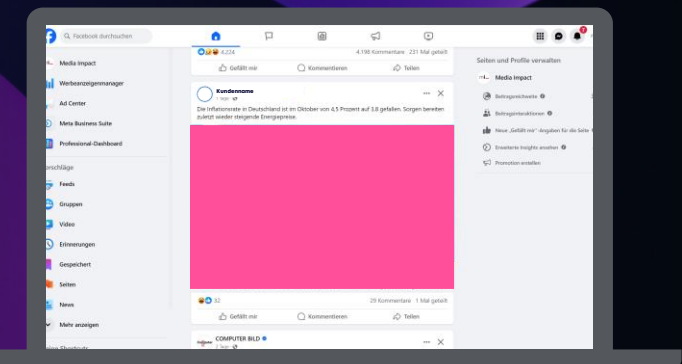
Facebook durchsuchen

4.224

4.198 Kommentare · 231 Mal geteilt

Gefällt mir

Kommentieren

Teilen

Media Impact

Werbeanzeigenmanager

Ad Center

Meta Business Suite

Professional-Dashboard

rschläge

Feeds

Gruppen

Video

Erinnerungen

Gespeichert

Seiten

News

Mehr anzeigen

Kundenname

1 Std.

Die Inflationsrate in Deutschland ist im Oktober von 4,5 Prozent auf 3,8 gefallen. Sorgen bereiten zuletzt wieder steigende Energiepreise.

32

29 Kommentare · 1 Mal geteilt

Gefällt mir

Kommentieren

Teilen

COMPUTER BILD

1 Std.

Seiten und Profile verwalten

Media Impact

Beitragsreichweite

Beitragsinteraktionen

Neue „Gefällt mir"-Angaben für die Seite

Erweiterte Insights ansehen

Promotion erstellen